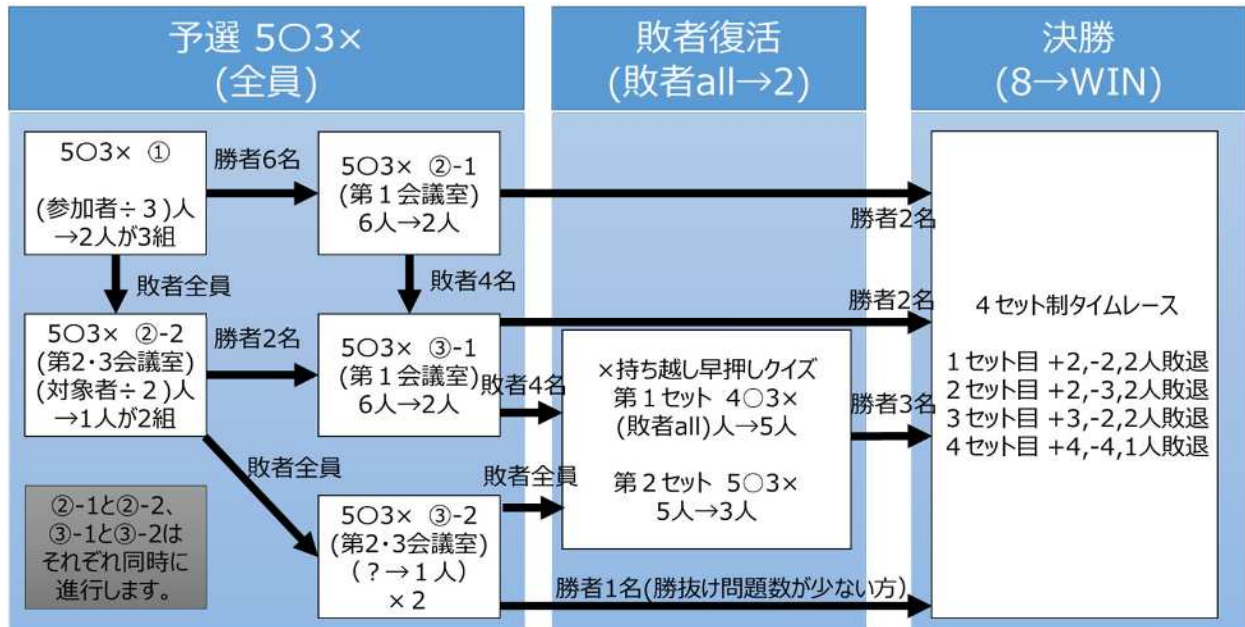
予選 5○3×
(全員)

敗者復活
(敗者all→2)

決勝
(8→WIN)

5○3× ①

(参加者÷3)人
→2人が3組

勝者6名

5○3× ②-1
(第1会議室)
6人→2人

勝者2名

敗者全員

敗者4名

勝者2名

4セット制タイムレース

1セット目 +2,-2,2人敗退
2セット目 +2,-3,2人敗退
3セット目 +3,-2,2人敗退
4セット目 +4,-4,1人敗退

5○3× ②-2
(第2･3会議室)
(対象者÷2)人
→1人が2組

勝者2名

5○3× ③-1
(第1会議室)
6人→2人

敗者4名

×持ち越し早押しクイズ
第1セット 4○3×
(敗者all)人→5人

第2セット 5○3×
5人→3人

勝者3名

敗者全員

敗者全員

②-1と②-2、
③-1と③-2は
それぞれ同時に
進行します。

5○3× ③-2
(第2･3会議室)
(?→1人)
×2

勝者1名(勝抜け問題数が少ない方)